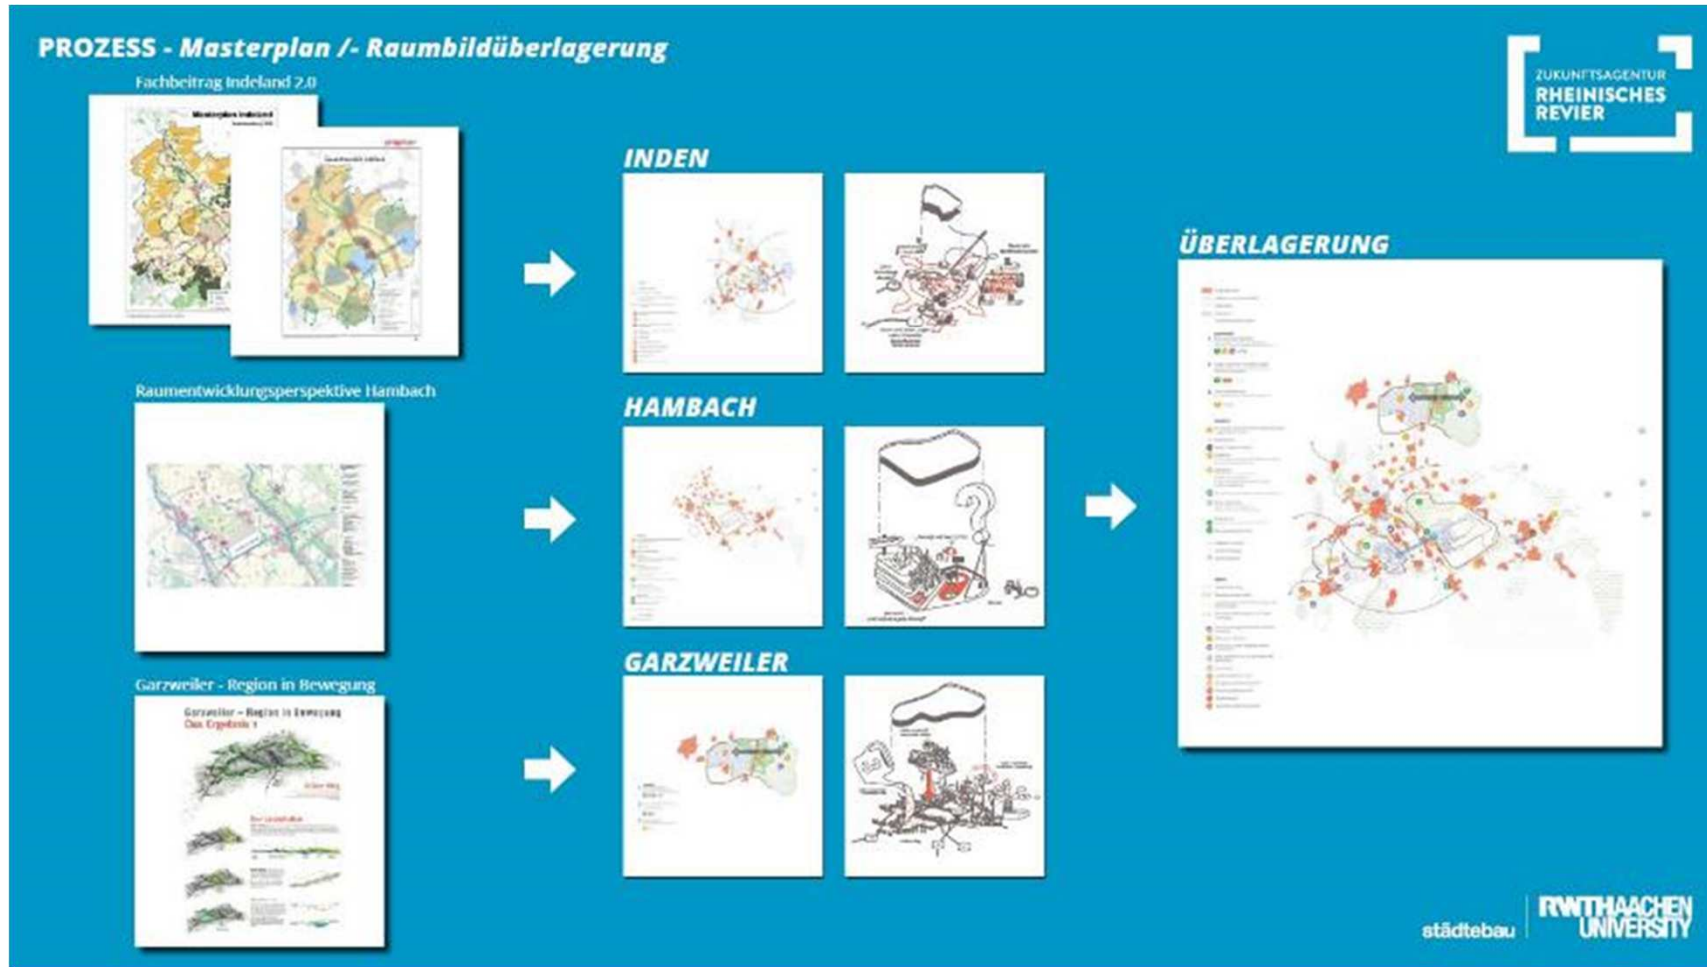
PROZESS - Masterplan /- Raumbildüberlagerung

ZUKUNFTSAGENTUR RHEINISCHES REVIER

Fachbeitrag Indeland 2.0

Masterplan indeland

Raumentwicklungsperspektive Hambach

Garzweiler - Region in Bewegung

Garzweiler – Region in Bewegung
Das Ergebnis 1

INDEN

HAMBACH

GARZWEILER

ÜBERLAGERUNG

städtebau

RWTHAACHEN UNIVERSITY